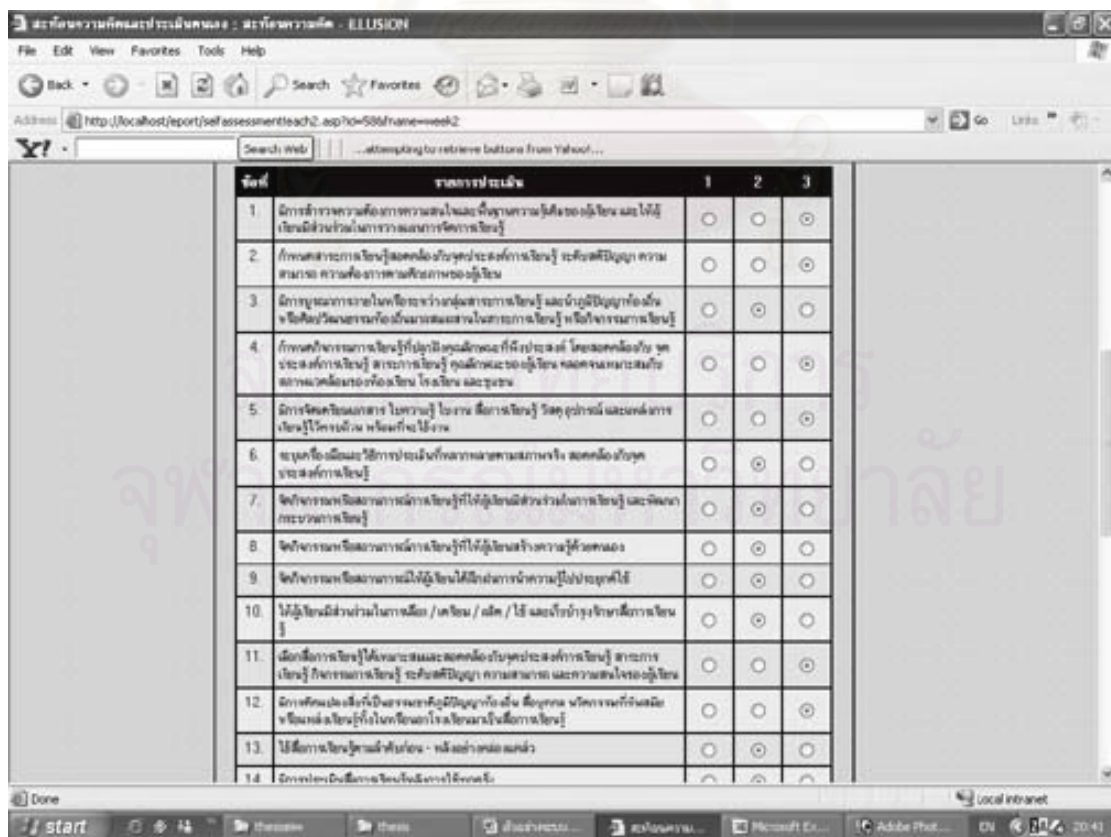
สะท้อนความคิดและประเมินตนเอง : สะท้อนความคิด - ELLUSION

File Edit View Favorites Tools Help

Back Search Favorites

Address http://localhost/eport/selfassessmentteach2.asp?id=586&name=week2

Go Links

Y! Search Web ...attempting to retrieve buttons from Yahoo!...

| ข้อที่ | รายการประเมิน | 1 | 2 | 3 |
|---|---|---|---|---|
| 1. | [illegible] | | | |
| 2. | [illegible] | | | |
| 3. | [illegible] | | | |
| 4. | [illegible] | | | |
| 5. | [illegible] | | | |
| 6. | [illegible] | | | |
| 7. | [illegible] | | | |
| 8. | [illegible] | | | |
| 9. | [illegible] | | | |
| 10. | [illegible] | | | |
| 11. | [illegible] | | | |
| 12. | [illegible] | | | |
| 13. | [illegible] | | | |
| 14. | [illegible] | | | |

Done

Local intranet

start thesis thesis Microsoft Ex... Adobe Phot... EN 20:41